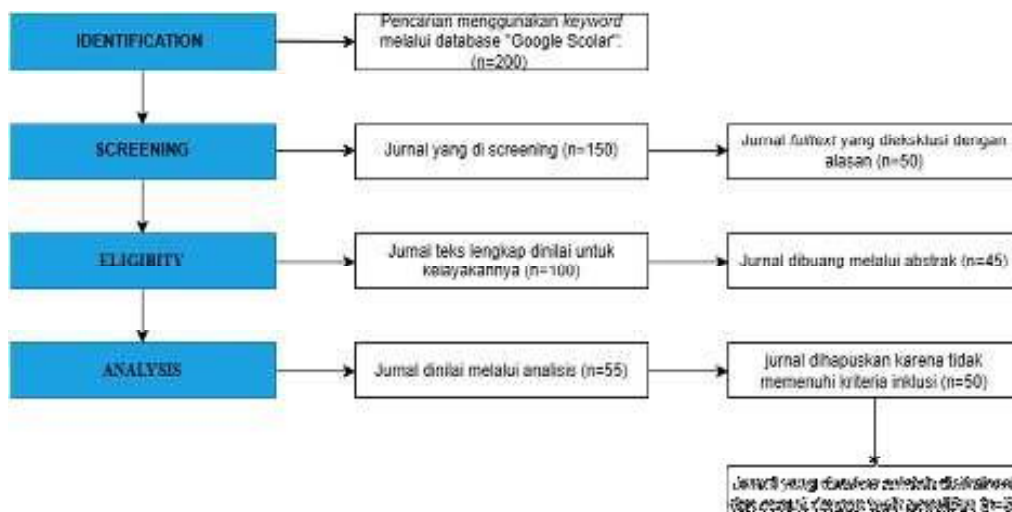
IDENTIFICATION

Pencarian menggunakan *keyword* melalui database "Google Scolar": (n=200)

SCREENING

Jurnal yang di screening (n=150)

Jurnal *fulltext* yang dieksklusi dengan alasan (n=50)

ELIGIBITY

Jurnal teks lengkap dinilai untuk kelayakannya (n=100)

Jurnal dibuang melalui abstrak (n=45)

ANALYSIS

Jurnal dinilai melalui analisis (n=55)

jurnal dihapuskan karena tidak memenuhi kriteria inklusi (n=50)

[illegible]